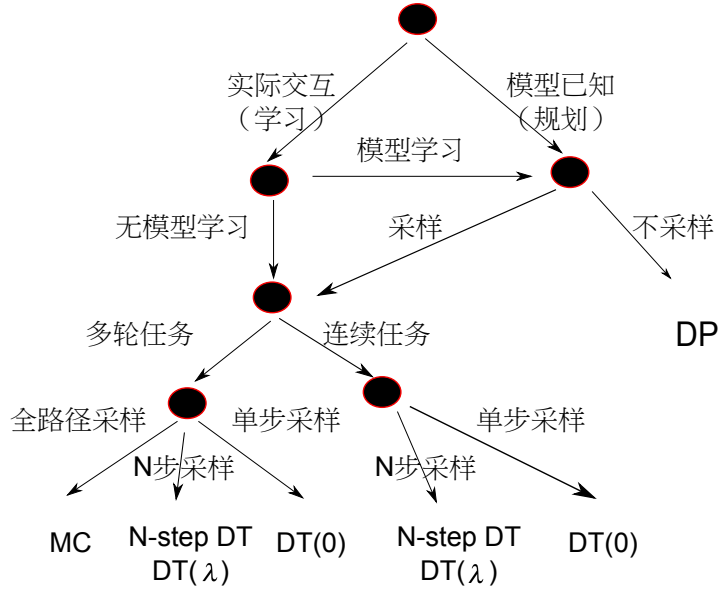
实际交互
（学习）

模型已知
（规划）

模型学习

无模型学习

采样

不采样

DP

多轮任务

连续任务

全路径采样

N步采样

单步采样

N步采样

单步采样

MC

N-step DT
DT($\lambda$)

DT(0)

N-step DT
DT($\lambda$)

DT(0)